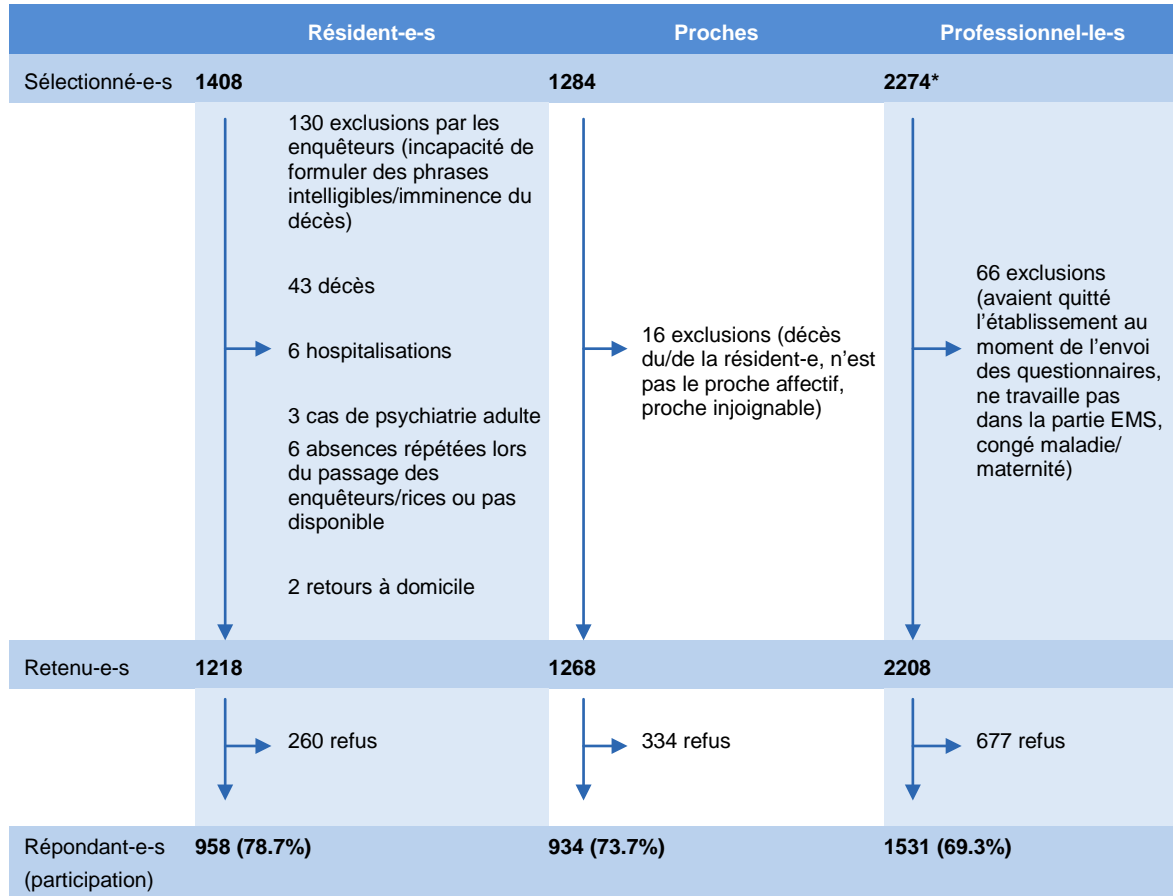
| | Résident-e-s | Proches | Professionnel-le-s |
|---|---|---|---|
| Sélectionné-e-s | 1408 | 1284 | 2274* |
| | 130 exclusions par les enquêteurs (incapacité de formuler des phrases intelligibles/imminence du décès)<br>43 décès<br>6 hospitalisations<br>3 cas de psychiatrie adulte<br>6 absences répétées lors du passage des enquêteurs/rices ou pas disponible<br>2 retours à domicile | 16 exclusions (décès du/de la résident-e, n'est pas le proche affectif, proche injoignable) | 66 exclusions (avaient quitté l'établissement au moment de l'envoi des questionnaires, ne travaille pas dans la partie EMS, congé maladie/ maternité) |
| Retenu-e-s | 1218 | 1268 | 2208 |
| | 260 refus | 334 refus | 677 refus |
| Répondant-e-s (participation) | 958 (78.7%) | 934 (73.7%) | 1531 (69.3%) |